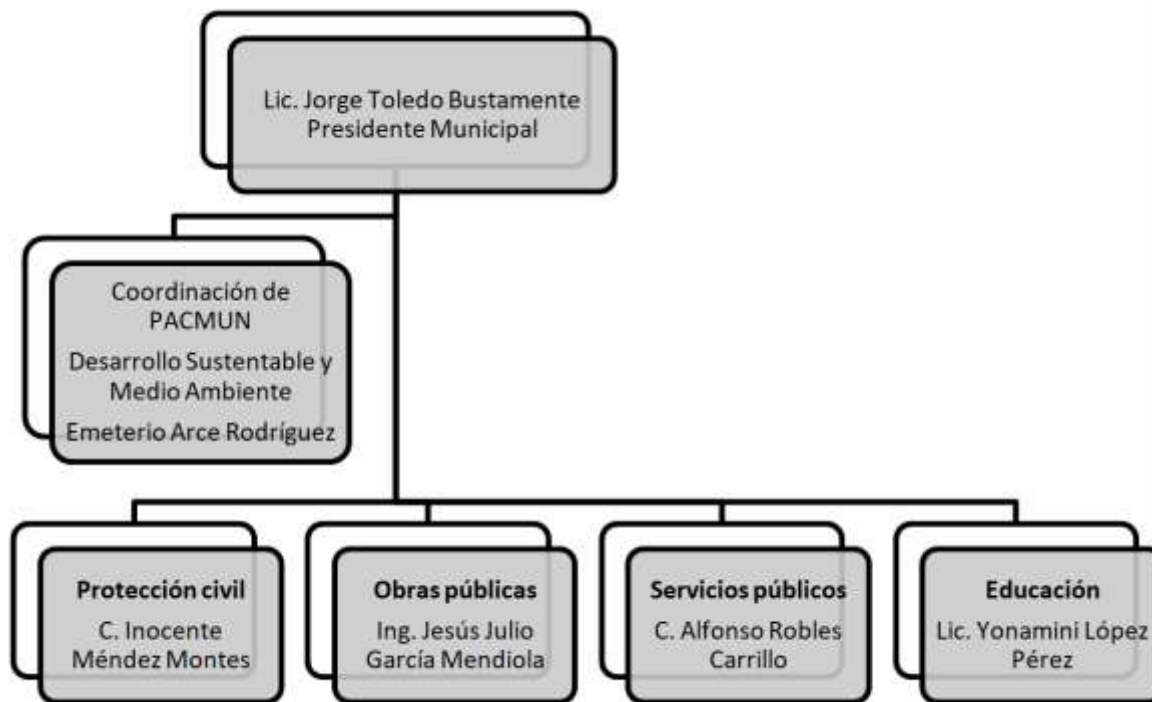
Lic. Jorge Toledo Bustamente
Presidente Municipal

Coordinación de PACMUN
Desarrollo Sustentable y Medio Ambiente
Emeterio Arce Rodríguez

**Protección civil**
C. Inocente Méndez Montes

**Obras públicas**
Ing. Jesús Julio García Mendiola

**Servicios públicos**
C. Alfonso Robles Carrillo

**Educación**
Lic. Yonamini López Pérez